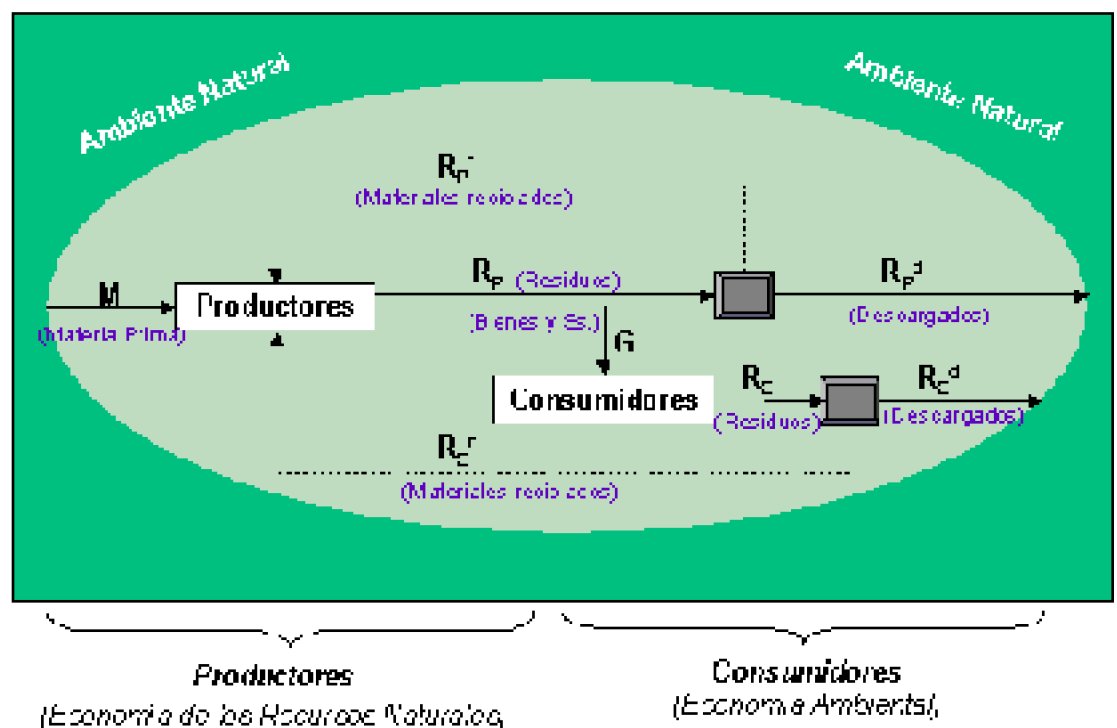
Ambiente Natural

Ambiente Natural

$R_p^r$
(Materiales reciclados)

M
(Materia Prima)

Productores

$R_p$ (Residuos)

(Bienes y Ss.)

G

$R_p^d$
(Descargados)

Consumidores

$R_c$
(Residuos)

$R_c^d$
(Descargados)

$R_c^r$
(Materiales reciclados)

Productores
(Economía de los Recursos Naturales

Consumidores
(Economía Ambiental)